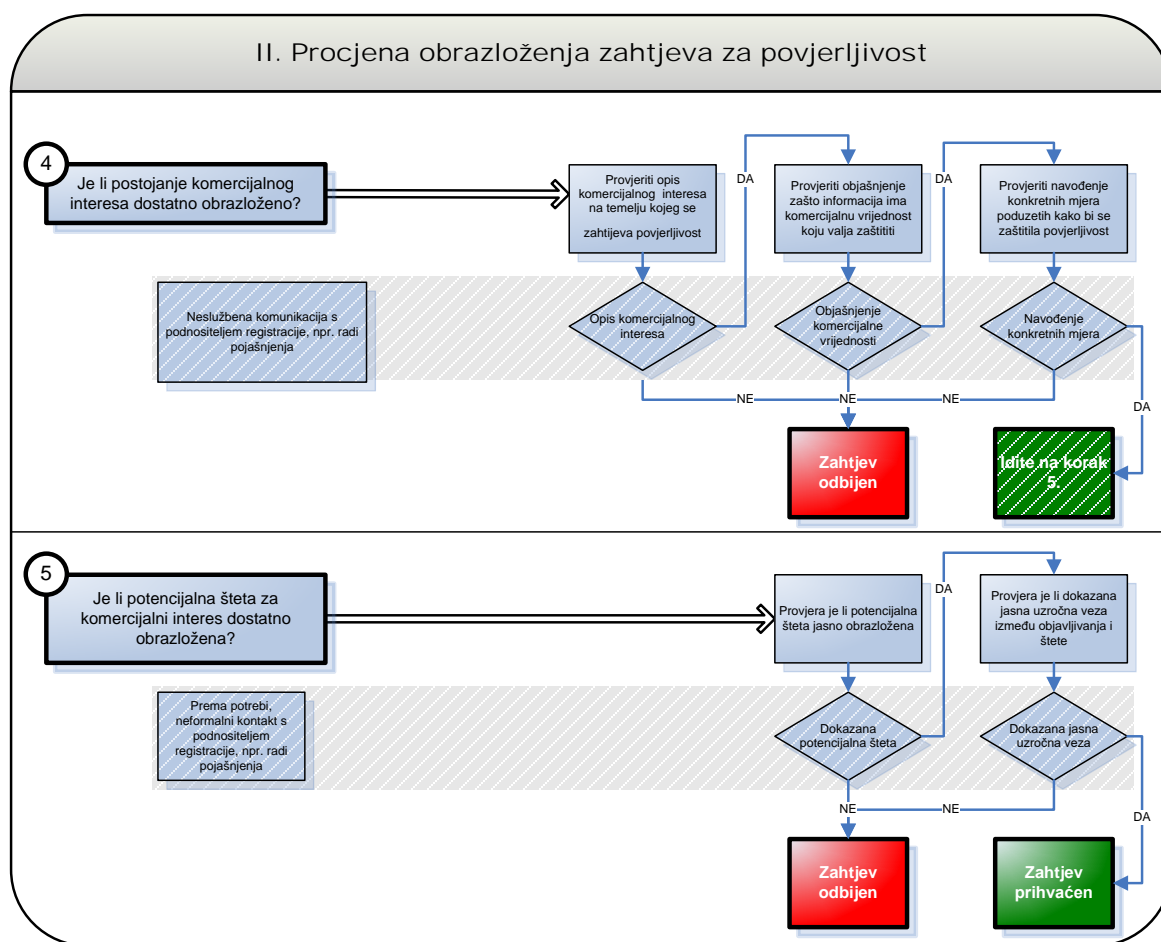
II. Procjena obrazloženja zahtjeva za povjerljivost

4

Je li postojanje komercijalnog interesa dostatno obrazloženo?

Provjeriti opis komercijalnog interesa na temelju kojeg se zahtijeva povjerljivost

DA

Provjeriti objašnjenje zašto informacija ima komercijalnu vrijednost koju valja zaštititi

DA

Provjeriti navođenje konkretnih mjera poduzetih kako bi se zaštitila povjerljivost

Neslužbena komunikacija s podnositeljem registracije, npr. radi pojašnjenja

Opis komercijalnog interesa

Objašnjenje komercijalne vrijednosti

Navođenje konkretnih mjera

NE

NE

NE

DA

Zahtjev odbijen

Idite na korak 5.

5

Je li potencijalna šteta za komercijalni interes dostatno obrazložena?

Provjera je li potencijalna šteta jasno obrazložena

DA

Provjera je li dokazana jasna uzročna veza između objavljivanja i štete

Prema potrebi, neformalni kontakt s podnositeljem registracije, npr. radi pojašnjenja

Dokazana potencijalna šteta

Dokazana jasna uzročna veza

NE

NE

DA

Zahtjev odbijen

Zahtjev prihvaćen